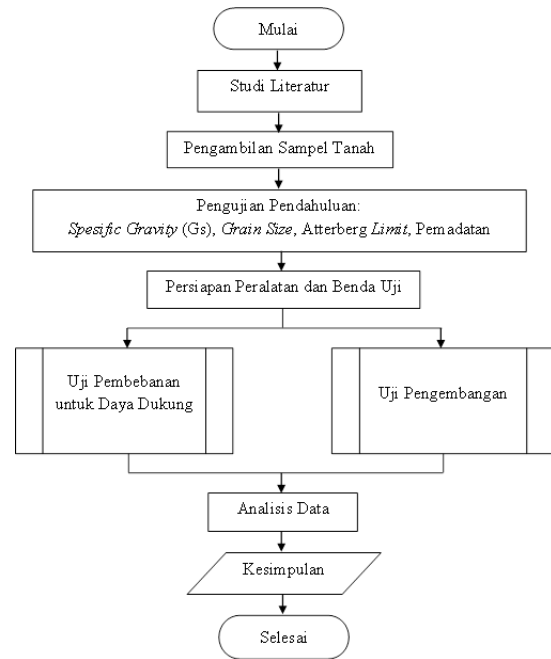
Mulai

Studi Literatur

Pengambilan Sampel Tanah

Pengujian Pendahuluan:
Spesific Gravity (Gs), Grain Size, Atterberg Limit, Pemadatan

Persiapan Peralatan dan Benda Uji

Uji Pembebanan untuk Daya Dukung

Uji Pengembangan

Analisis Data

Kesimpulan

Selesai